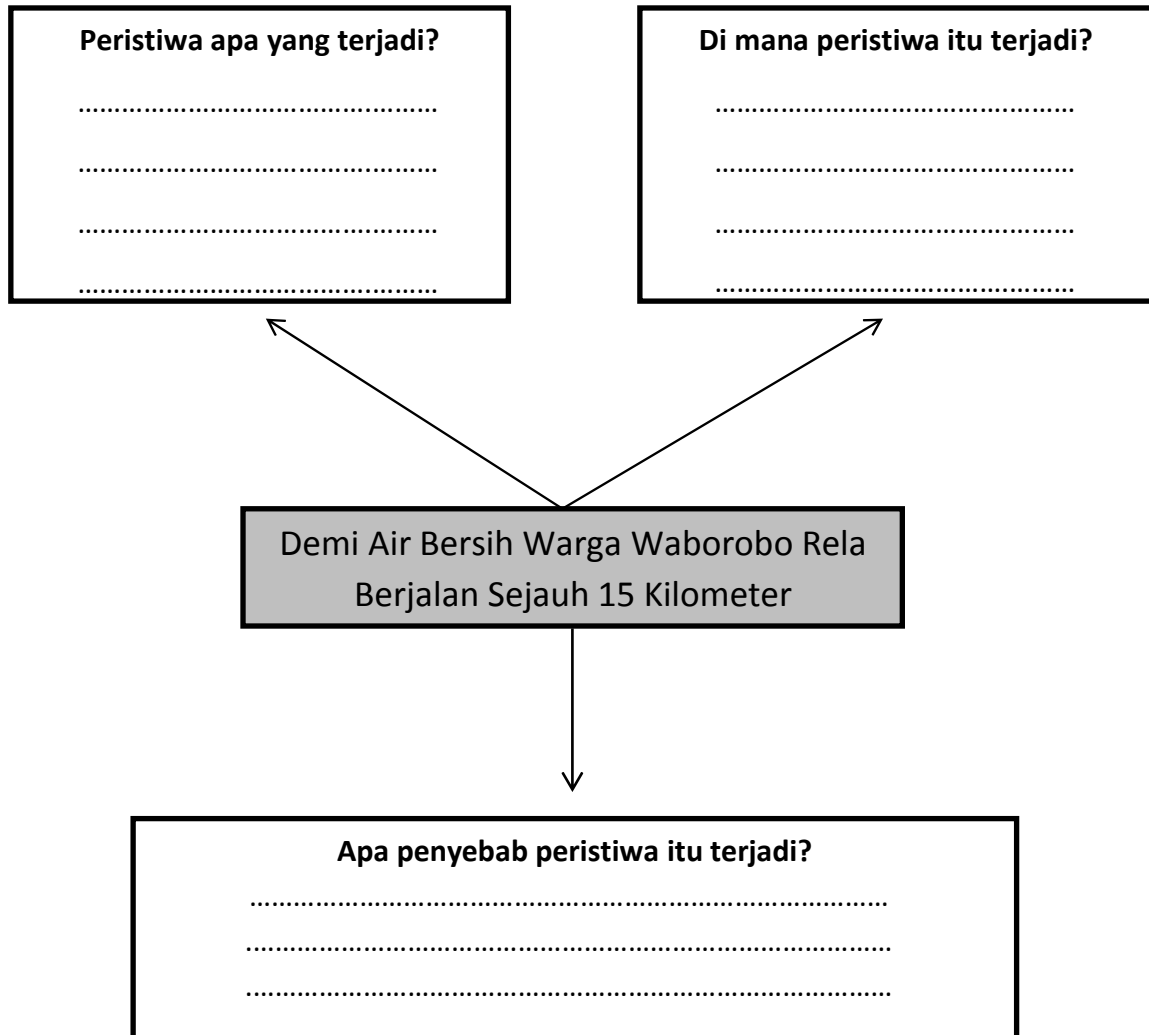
**Peristiwa apa yang terjadi?**

………………………………………………

………………………………………………

………………………………………………

………………………………………………

**Di mana peristiwa itu terjadi?**

………………………………………………

………………………………………………

………………………………………………

………………………………………………

Demi Air Bersih Warga Waborobo Rela Berjalan Sejauh 15 Kilometer

**Apa penyebab peristiwa itu terjadi?**

…………………………………………………………………………

…………………………………………………………………………

…………………………………………………………………………